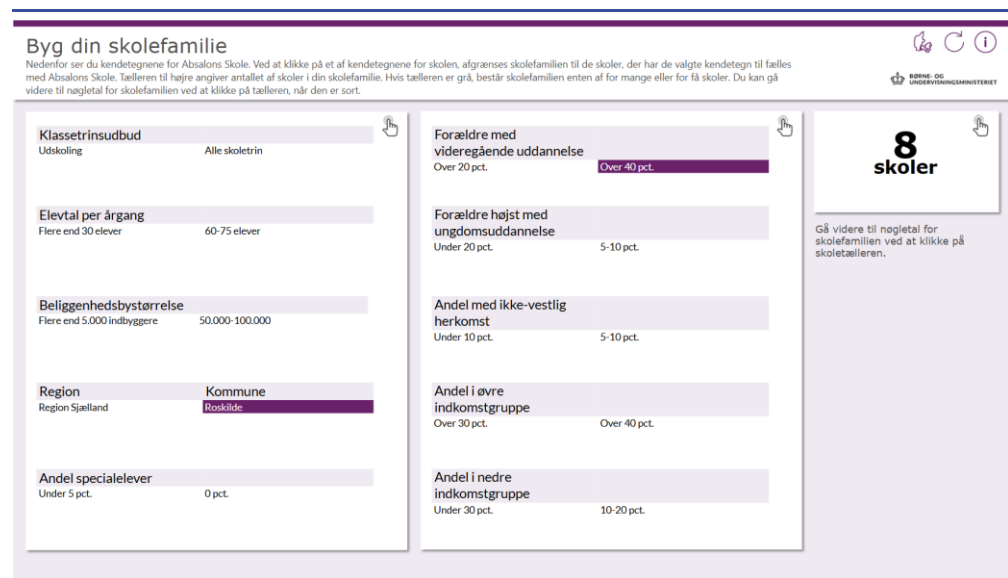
Byg din skolefamilie

Nedenfor ser du kendetegnene for Absalons Skole. Ved at klikke på et af kendetegnene for skolen, afgrænses skolefamilien til de skoler, der har de valgte kendetegn til fælles med Absalons Skole. Tælleren til højre angiver antallet af skoler i din skolefamilie. Hvis tælleren er grå, består skolefamilien enten af for mange eller for få skoler. Du kan gå videre til nøgletal for skolefamilien ved at klikke på tælleren, når den er sort.

BØRNE- OG UNDERVISNINGSMINISTERIET

Klassetrinsudbud
Udskoling | Alle skoletrin

Elevtal per årgang
Flere end 30 elever | 60-75 elever

Beliggenhedsbystørrelse
Flere end 5.000 indbyggere | 50.000-100.000

Region | Kommune
Region Sjælland | Roskilde

Andel specialelever
Under 5 pct. | 0 pct.

Forældre med videregående uddannelse
Over 20 pct. | Over 40 pct.

Forældre højst med ungdomsuddannelse
Under 20 pct. | 5-10 pct.

Andel med ikke-vestlig herkomst
Under 10 pct. | 5-10 pct.

Andel i øvre indkomstgruppe
Over 30 pct. | Over 40 pct.

Andel i nedre indkomstgruppe
Under 30 pct. | 10-20 pct.

8
skoler

Gå videre til nøgletal for skolefamilien ved at klikke på skoletælleren.